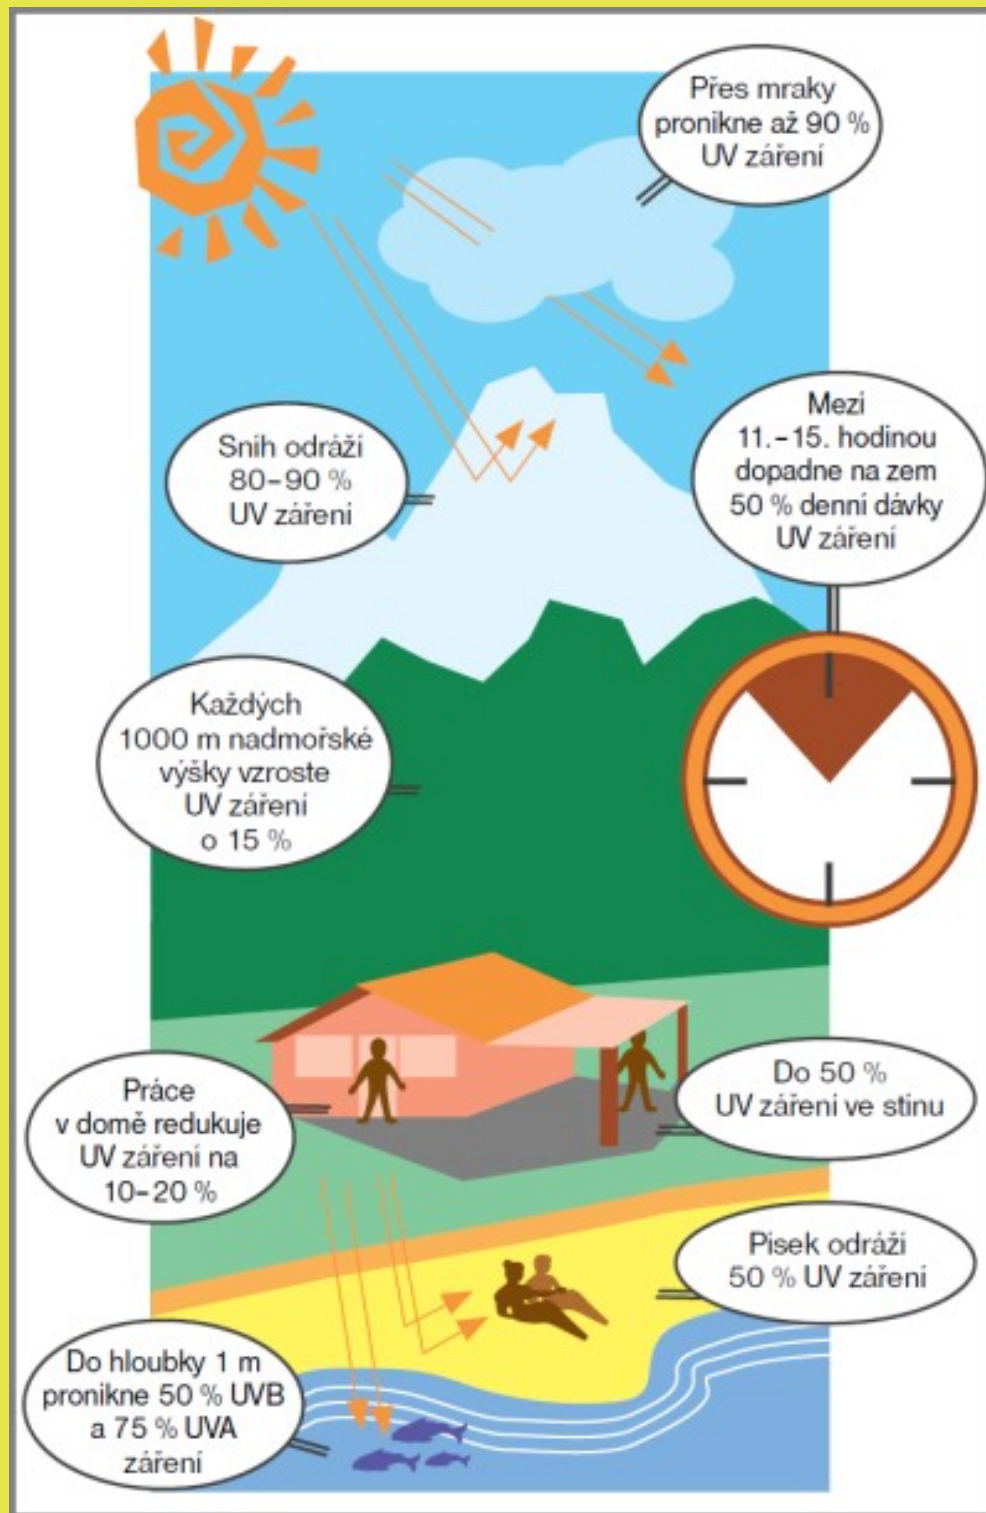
Přes mraky pronikne až 90 % UV záření

Sníh odráží 80–90 % UV záření

Mezi 11.–15. hodinou dopadne na zem 50 % denní dávky UV záření

Každých 1000 m nadmořské výšky vzroste UV záření o 15 %

Práce v domě redukuje UV záření na 10–20 %

Do 50 % UV záření ve stínu

Písek odráží 50 % UV záření

Do hloubky 1 m pronikne 50 % UVB a 75 % UVA záření